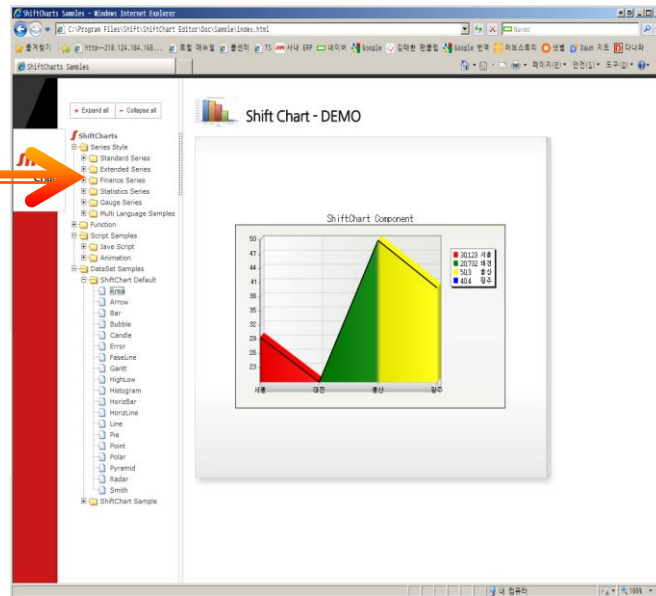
ShiftCharts Samples - Windows Internet Explorer

C:\Program Files\Shift\ShiftChart Editor\Doc\Sample\index.html

Naver

즐겨찾기 http--216.124.184.168... 프렙 매뉴얼 홈센터 TS 사내 ERP 네이버 Google 김태현 팬클럽 Google 번역 러브스토리 셋별 Daum 지도 다나와

ShiftCharts Samples

페이지(P) 안전(S) 도구(O)

Expand all | Collapse all

ShiftCharts
Series Style
Standard Series
Extended Series
Finance Series
Statistics Series
Gauge Series
Multi Language Samples
Function
Script Samples
Jave Script
Animation
DataSet Samples
ShiftChart Default
Area
Arrow
Bar
Bubble
Candle
Error
FaseLine
Gantt
HighLow
Histogram
HorizBar
HorizLine
Line
Pie
Point
Polar
Pyramid
Radar
Smith
ShiftChart Sample

Shift Chart - DEMO

ShiftChart Component

50
47
44
41
38
35
32
29
26
23

서울 대전 울산 광주

30.123 서울
20.732 대전
50.3 울산
40.4 광주

내 컴퓨터

100%